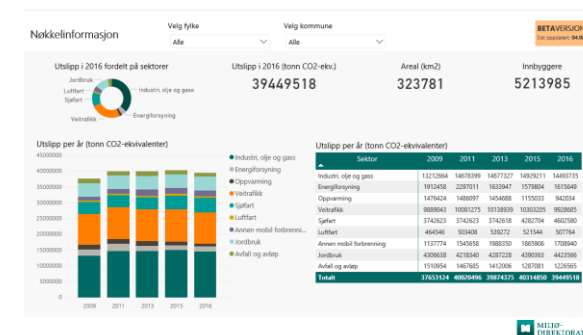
Nøkkelinformasjon

Velg fylke
Alle

Velg kommune
Alle

BETAVERSJON
Sist oppdatert: 04.0

Utslipp i 2016 fordelt på sektorer

Jordbruk
Luftfart
Sjøfart
Veitrafikk
Industri, olje og gass
Energiforsyning

Utslipp i 2016 (tonn CO2-ekv.)
39449518

Areal (km2)
323781

Innbyggere
5213985

Utslipp per år (tonn CO2-ekvivalenter)

45000000
40000000
35000000
30000000
25000000
20000000
15000000
10000000
5000000
0

2009 2011 2013 2015 2016

Industri, olje og gass
Energiforsyning
Oppvarming
Veitrafikk
Sjøfart
Luftfart
Annen mobil forbrenni...
Jordbruk
Avfall og avløp

Utslipp per år (tonn CO2-ekvivalenter)

| Sektor | 2009 | 2011 | 2013 | 2015 | 2016 |
|---|---|---|---|---|---|
| Industri, olje og gass | 13212684 | 14678399 | 14677327 | 14929211 | 14460735 |
| Energiforsyning | 1912458 | 2297011 | 1633947 | 1579804 | 1615649 |
| Oppvarming | 1478424 | 1486097 | 1454688 | 1155033 | 942034 |
| Veitrafikk | 9889042 | 10081275 | 10138939 | 10303205 | 9928685 |
| Sjøfart | 3742623 | 3742623 | 3742618 | 4282704 | 4602580 |
| Luftfart | 464546 | 503406 | 539272 | 521544 | 507764 |
| Annen mobil forbrenning | 1137774 | 1545658 | 1988350 | 1865906 | 1708940 |
| Jordbruk | 4306638 | 4218340 | 4287228 | 4390363 | 4423566 |
| Avfall og avløp | 1510954 | 1467685 | 1412006 | 1287081 | 1226565 |
| Totalt | 37653124 | 40020496 | 39874375 | 40314850 | 39449518 |

MILJØ-
DIREKTORAT